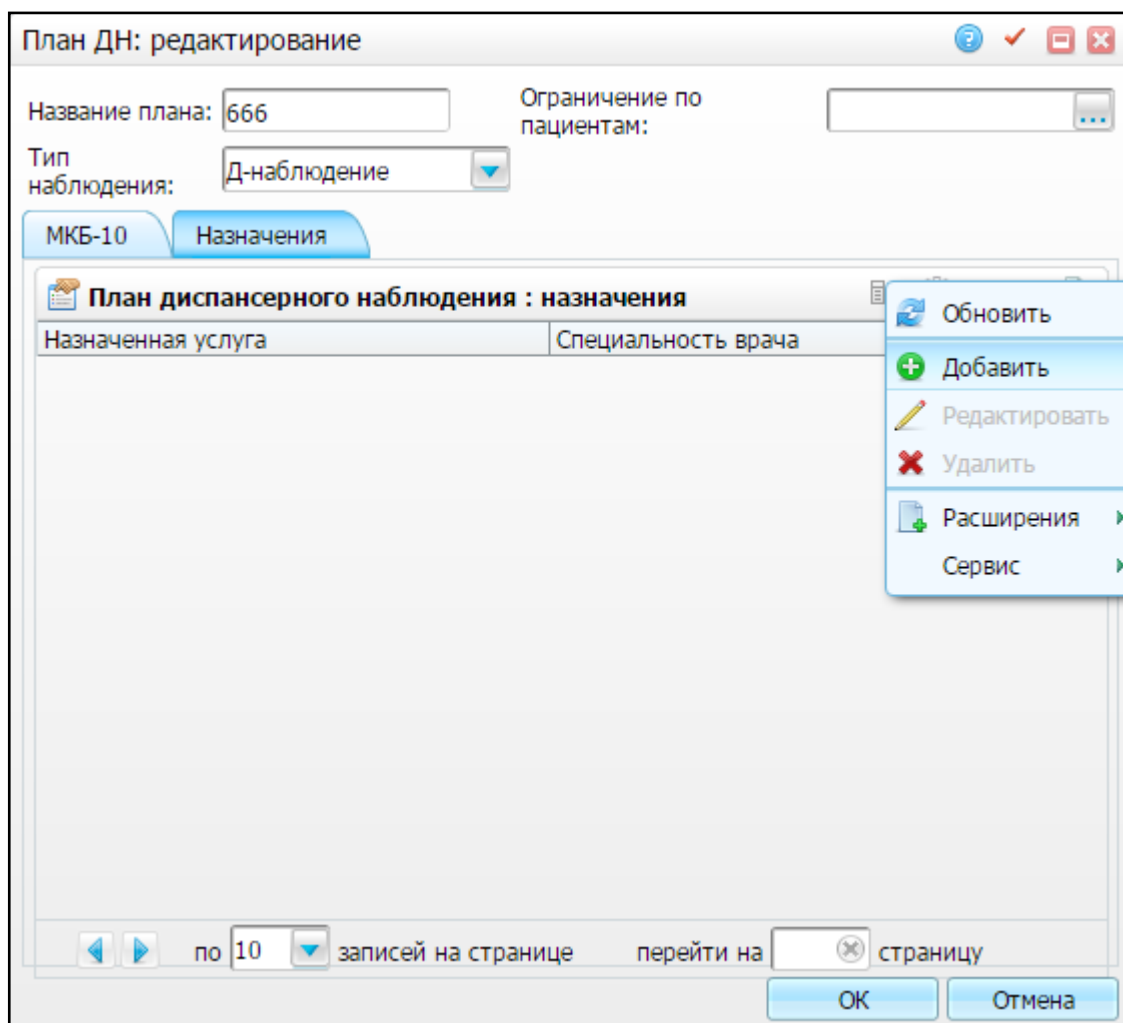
План ДН: редактирование

Название плана: 666

Ограничение по пациентам:

Тип наблюдения: Д-наблюдение

МКБ-10

Назначения

План диспансерного наблюдения : назначения

| Назначенная услуга | Специальность врача |
|---|---|

Обновить
Добавить
Редактировать
Удалить
Расширения
Сервис

по 10 записей на странице перейти на страницу

ОК
Отмена